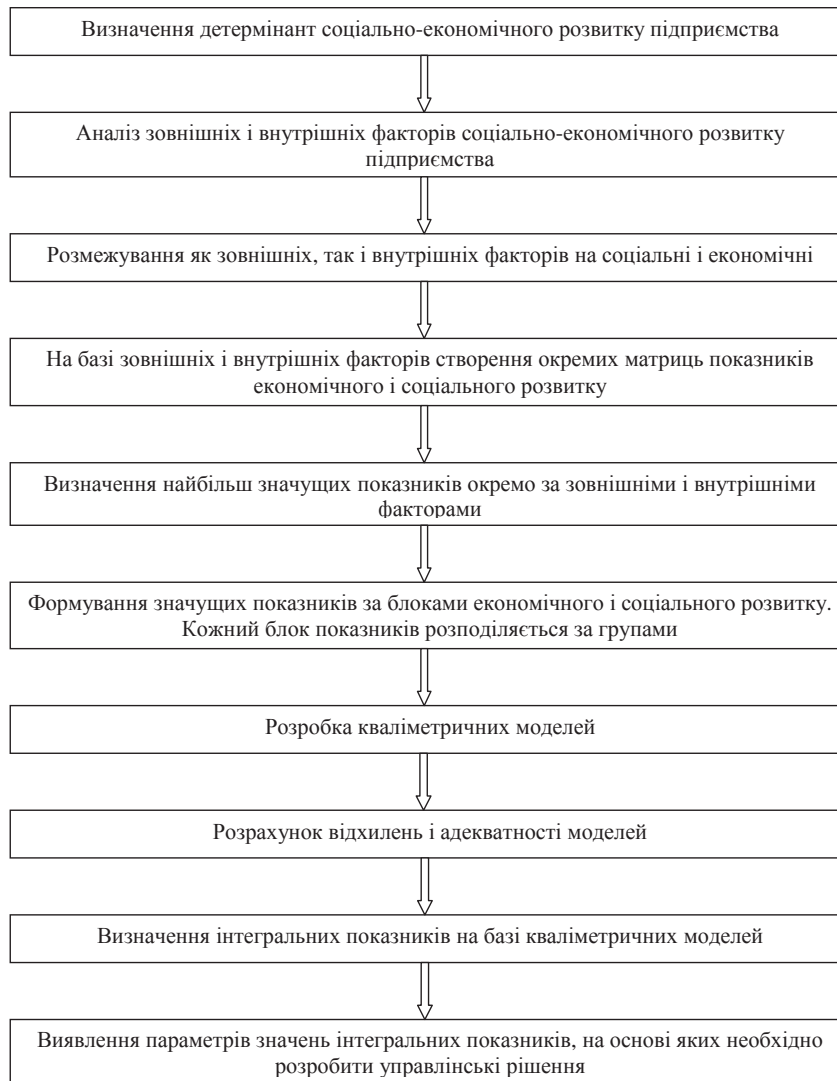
Визначення детермінант соціально-економічного розвитку підприємства

Аналіз зовнішніх і внутрішніх факторів соціально-економічного розвитку підприємства

Розмежування як зовнішніх, так і внутрішніх факторів на соціальні і економічні

На базі зовнішніх і внутрішніх факторів створення окремих матриць показників економічного і соціального розвитку

Визначення найбільш значущих показників окремо за зовнішніми і внутрішніми факторами

Формування значущих показників за блоками економічного і соціального розвитку. Кожний блок показників розподіляється за групами

Розробка кваліметричних моделей

Розрахунок відхилень і адекватності моделей

Визначення інтегральних показників на базі кваліметричних моделей

Виявлення параметрів значень інтегральних показників, на основі яких необхідно розробити управлінські рішення